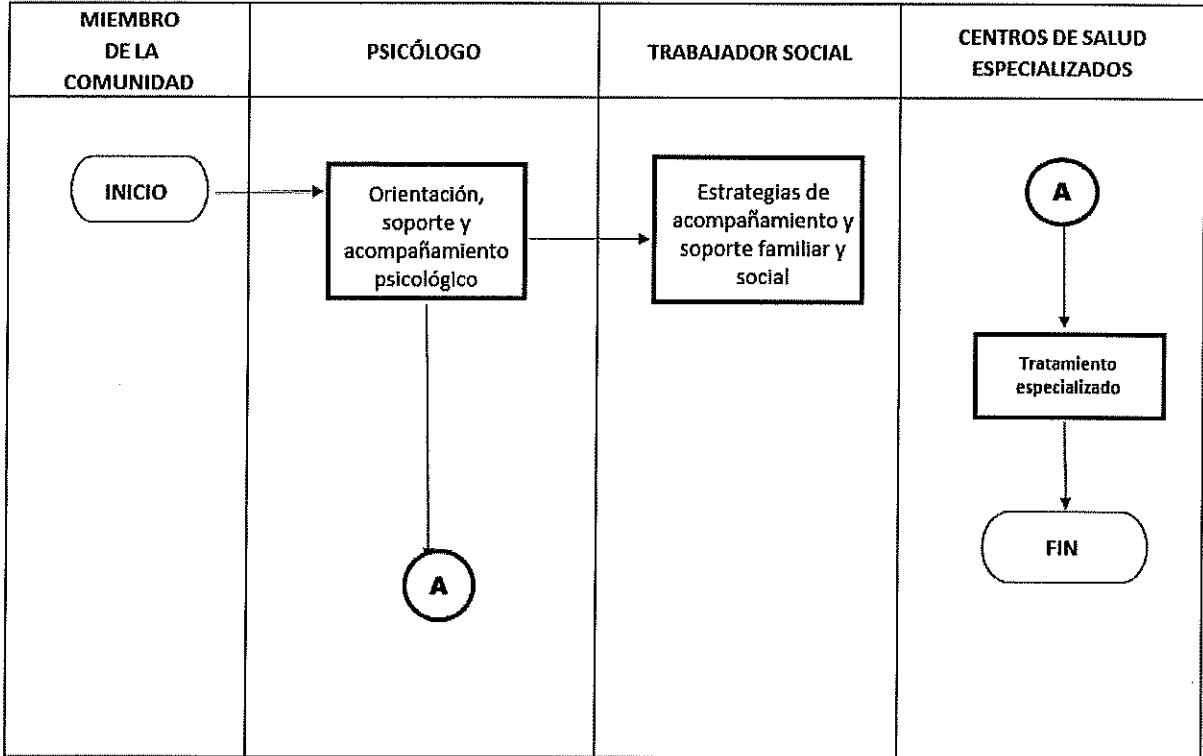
| MIEMBRO DE LA COMUNIDAD | PSICÓLOGO | TRABAJADOR SOCIAL | CENTROS DE SALUD ESPECIALIZADOS |
|---|---|---|---|
| INICIO | Orientación, soporte y acompañamiento psicológico | Estrategias de acompañamiento y soporte familiar y social | A |
| | A | | Tratamiento especializado |
| | | | FIN |